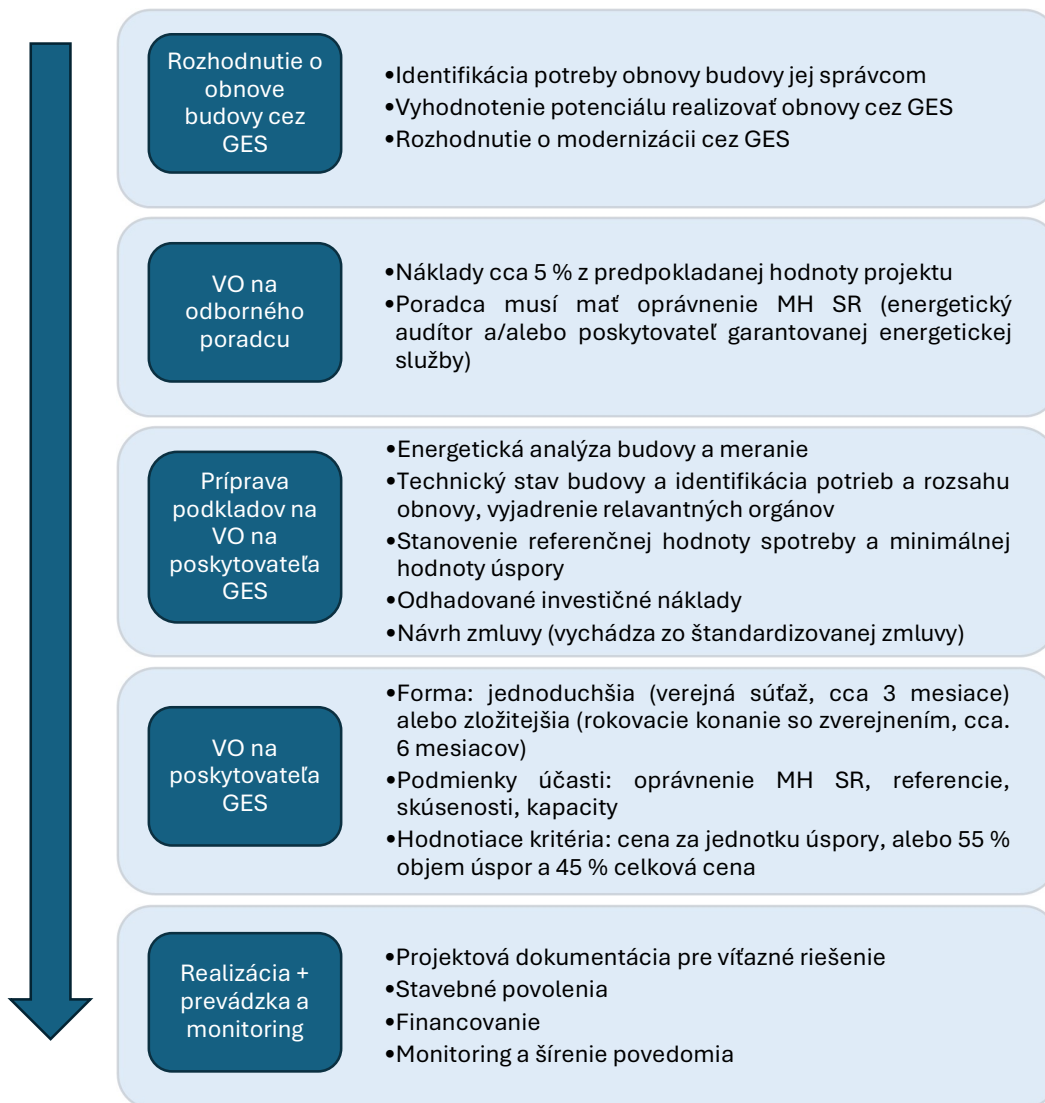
Rozhodnutie o obnove budovy cez GES

•Identifikácia potreby obnovy budovy jej správcom
•Vyhodnotenie potenciálu realizovať obnovy cez GES
•Rozhodnutie o modernizácii cez GES

VO na odborného poradcu

•Náklady cca 5 % z predpokladanej hodnoty projektu
•Poradca musí mať oprávnenie MH SR (energetický audítor a/alebo poskytovateľ garantovanej energetickej služby)

Príprava podkladov na VO na poskytovateľa GES

•Energetická analýza budovy a meranie
•Technický stav budovy a identifikácia potrieb a rozsahu obnovy, vyjadrenie relavantných orgánov
•Stanovenie referenčnej hodnoty spotreby a minimálnej hodnoty úspory
•Odhadované investičné náklady
•Návrh zmluvy (vychádza zo štandardizovanej zmluvy)

VO na poskytovateľa GES

•Forma: jednoduchšia (verejná súťaž, cca 3 mesiace) alebo zložitejšia (rokovacie konanie so zverejnením, cca. 6 mesiacov)
•Podmienky účasti: oprávnenie MH SR, referencie, skúsenosti, kapacity
•Hodnotiace kritéria: cena za jednotku úspory, alebo 55 % objem úspor a 45 % celková cena

Realizácia + prevádzka a monitoring

•Projektová dokumentácia pre víťazné riešenie
•Stavebné povolenia
•Financovanie
•Monitoring a šírenie povedomia